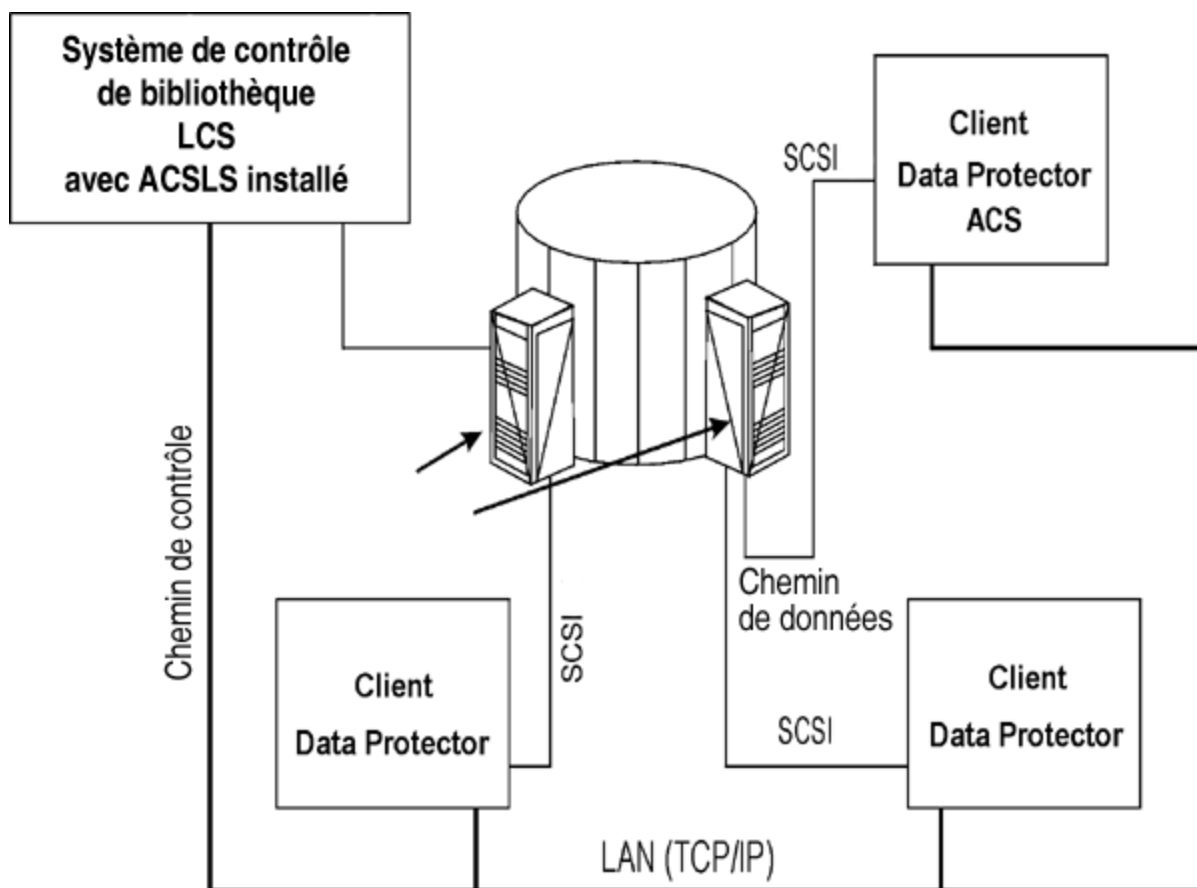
Système de contrôle de bibliothèque LCS avec ACSLS installé

SCSI

Client Data Protector ACS

Chemin de contrôle

Chemin de données

SCSI

Client Data Protector

SCSI

Client Data Protector

LAN (TCP/IP)